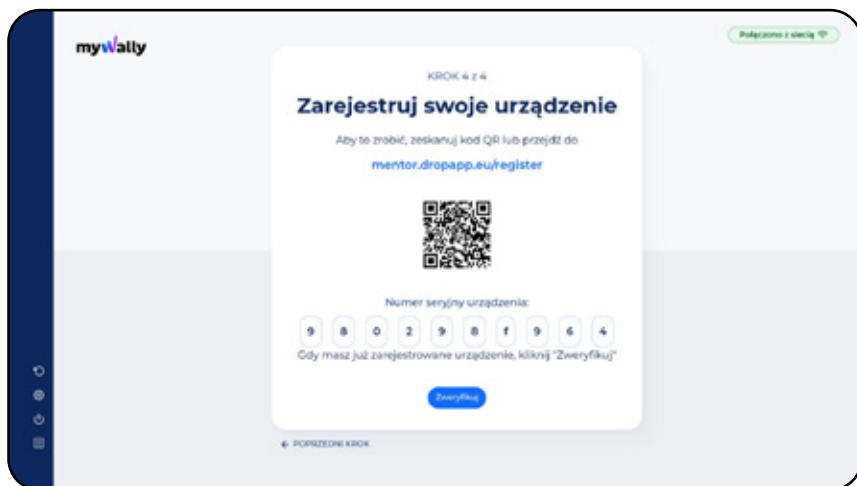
myWally

Połączono z siecią

KROK 4 z 4

Zarejestruj swoje urządzenie

Aby to zrobić, zeskanuj kod QR lub przejdź do

mentor.dropapp.eu/register

Numer seryjny urządzenia:

9 8 0 2 9 8 f 9 6 4

Gdy masz już zarejestrowane urządzenie, kliknij "Zweryfikuj"

Zweryfikuj

← POPRZEDNI KROK